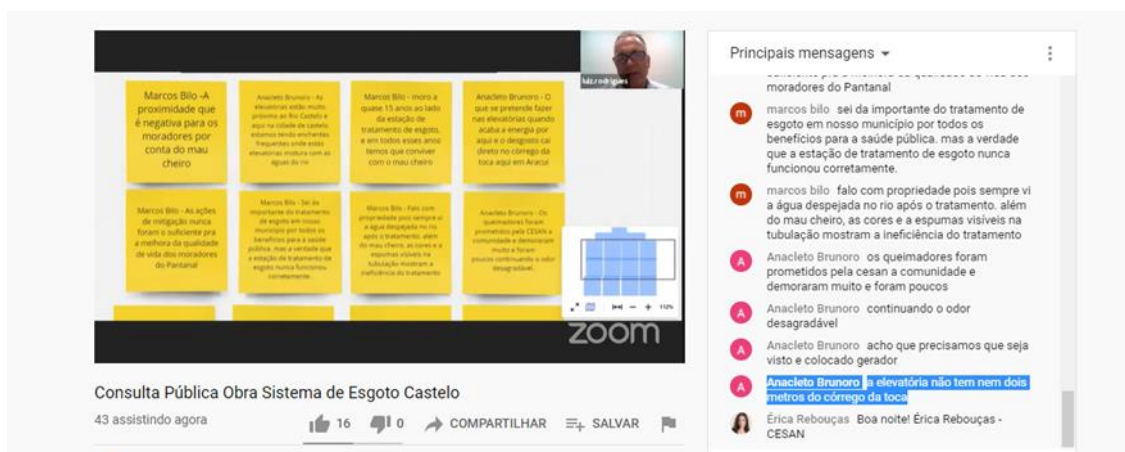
Marcos Bilo -A proximidade que é negativa para os moradores por conta do mau cheiro

Anacleto Brunoro - As elevatórias estão muito próximo ao Rio Castelo e aqui na cidade de castelo estamos tendo enchentes frequentes onde estas elevatórias mistura com as águas do rio

Marcos Bilo - moro a quase 15 anos ao lado da estação de tratamento de esgoto, e em todos esses anos temos que conviver com o mau cheiro

Anacleto Brunoro - O que se pretende fazer nas elevatórias quando acaba a energia por aqui e o desgosto cai direto no córrego da toca aqui em Aracuí

Marcos Bilo - As ações de mitigação nunca foram o suficiente pra a melhora da qualidade de vida dos moradores do Pantanal

Marcos Bilo - Sei da importante do tratamento de esgoto em nosso município por todos os benefícios para a saúde pública. mas a verdade que a estação de tratamento de esgoto nunca funcionou corretamente.

Marcos Bilo - Falo com propriedade pois sempre vi a água despejada no rio após o tratamento. além do mau cheiro, as cores e a espumas visíveis na tubulação mostram a ineficiência do tratamento

Anacleto Brunoro - Os queimadores foram prometidos pela CESAN a comunidade e demoraram muito e foram poucos continuando o odor desagradável

luizrodrigues

112%

zoom

Consulta Pública Obra Sistema de Esgoto Castelo

43 assistindo agora

16 0 COMPARTILHAR SALVAR

Principais mensagens

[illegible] moradores do Pantanal

m marcos bilo sei da importante do tratamento de esgoto em nosso município por todos os benefícios para a saúde pública. mas a verdade que a estação de tratamento de esgoto nunca funcionou corretamente.

m marcos bilo falo com propriedade pois sempre vi a água despejada no rio após o tratamento. além do mau cheiro, as cores e a espumas visíveis na tubulação mostram a ineficiência do tratamento

A Anacleto Brunoro os queimadores foram prometidos pela cesan a comunidade e demoraram muito e foram poucos

A Anacleto Brunoro continuando o odor desagradável

A Anacleto Brunoro acho que precisamos que seja visto e colocado gerador

A Anacleto Brunoro a elevatória não tem nem dois metros do córrego da toca

Érica Rebouças Boa noite! Érica Rebouças - CESAN